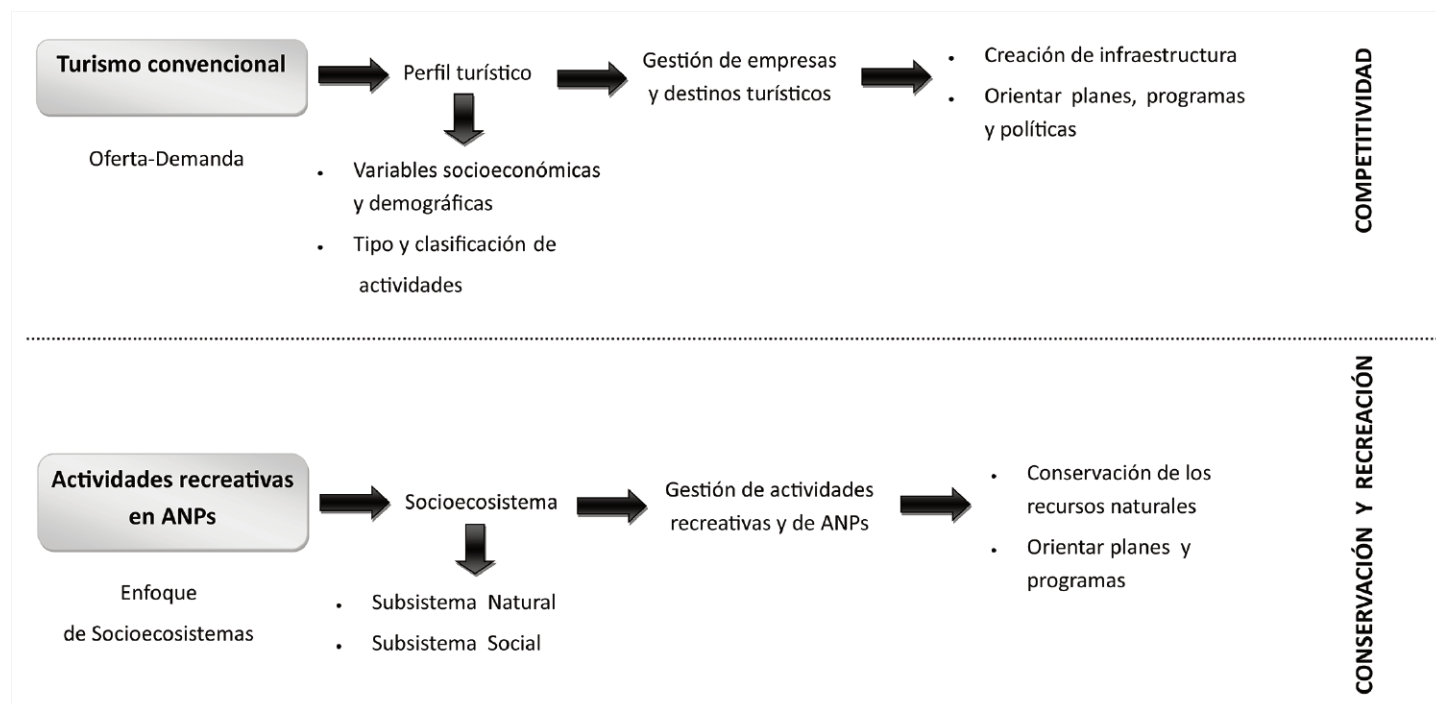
Turismo convencional

Oferta-Demanda

Perfil turístico

• Variables socioeconómicas y demográficas
• Tipo y clasificación de actividades

Gestión de empresas y destinos turísticos

• Creación de infraestructura
• Orientar planes, programas y políticas

COMPETITIVIDAD

Actividades recreativas en ANPs

Enfoque de Socioecosistemas

Socioecosistema

• Subsistema Natural
• Subsistema Social

Gestión de actividades recreativas y de ANPs

• Conservación de los recursos naturales
• Orientar planes y programas

CONSERVACIÓN Y RECREACIÓN